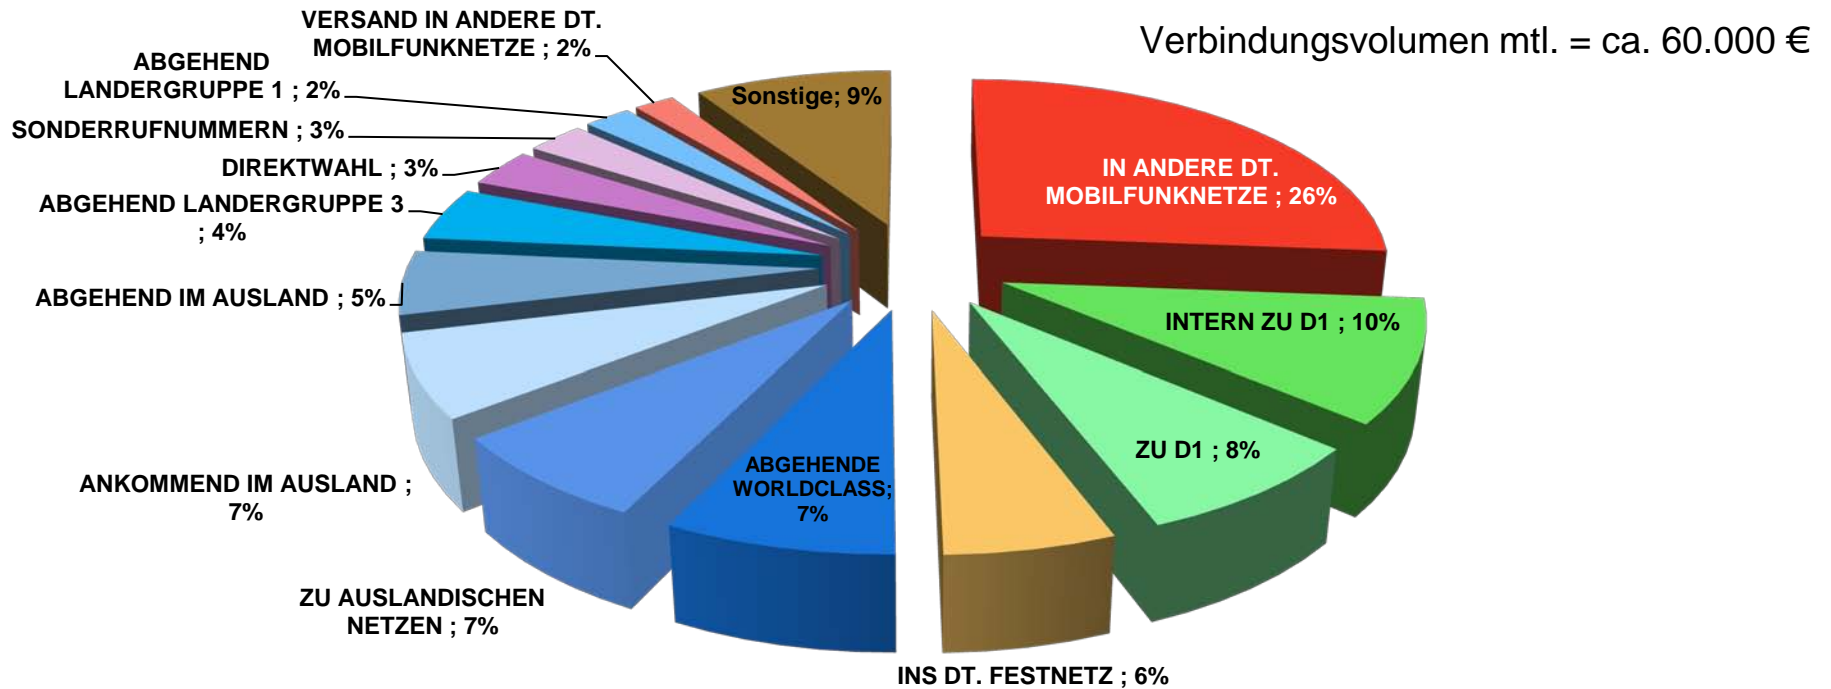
Verbindungsvolumen mtl. = ca. 60.000 €

VERSAND IN ANDERE DT. MOBILFUNKNETZE ; 2%

ABGEHEND LANDERGRUPPE 1 ; 2%

SONDERRUFNUMMERN ; 3%

DIREKTWAHL ; 3%

ABGEHEND LANDERGRUPPE 3 ; 4%

ABGEHEND IM AUSLAND ; 5%

ANKOMMEND IM AUSLAND ; 7%

ZU AUSLANDISCHEN NETZEN ; 7%

ABGEHENDE WORLDCLASS; 7%

INS DT. FESTNETZ ; 6%

ZU D1 ; 8%

INTERN ZU D1 ; 10%

IN ANDERE DT. MOBILFUNKNETZE ; 26%

Sonstige; 9%